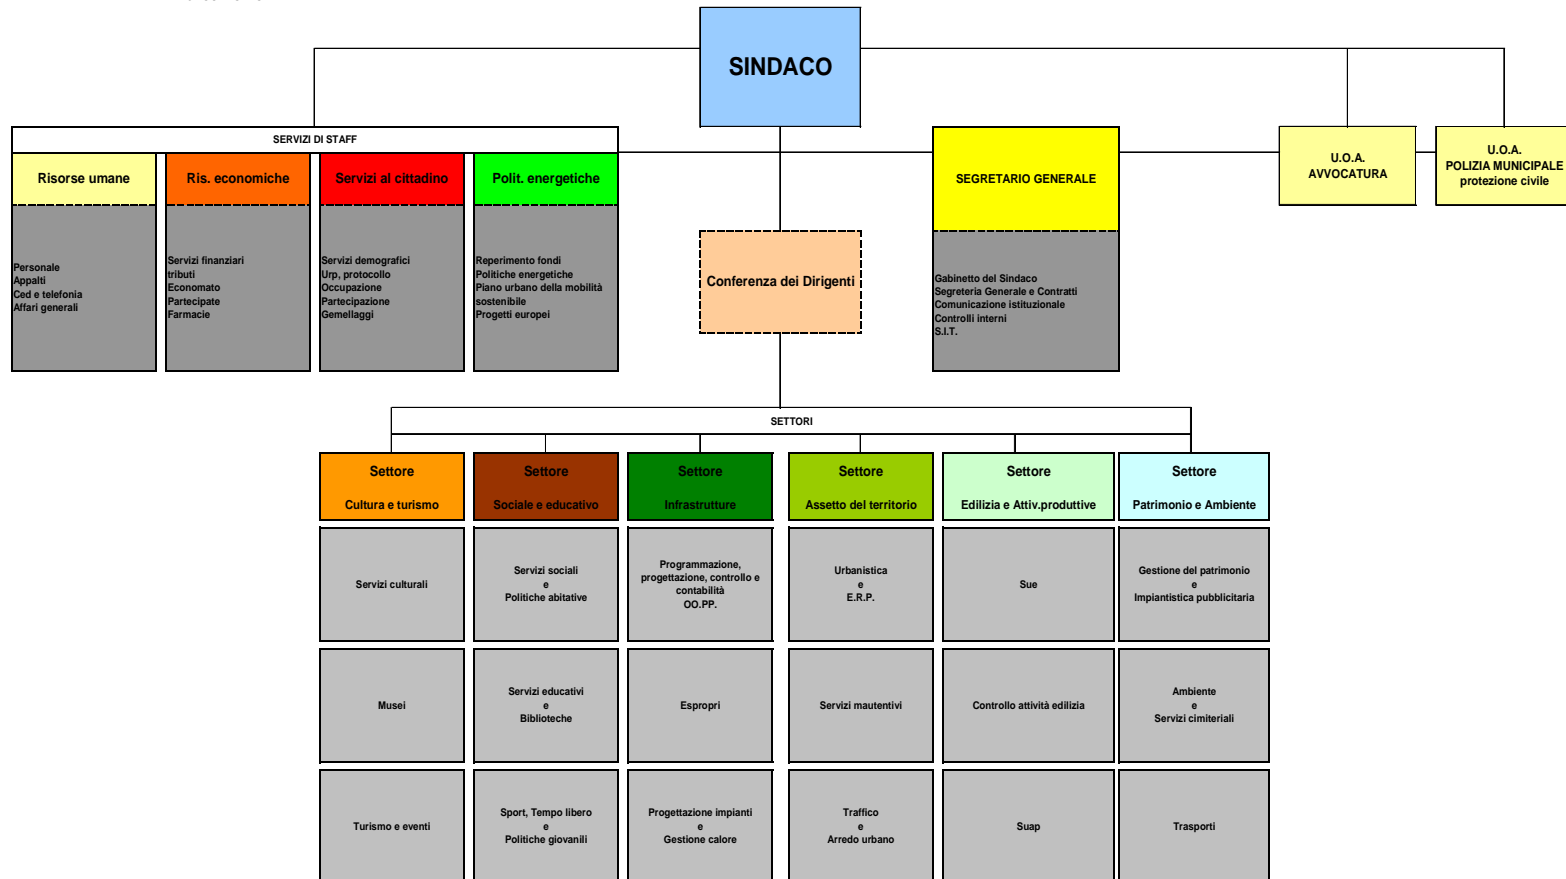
SINDACO

SERVIZI DI STAFF

Risorse umane

Personale
Appalti
Ced e telefonia
Affari generali

Ris. economiche

Servizi finanziari
tributi
Economato
Partecipate
Farmacie

Servizi al cittadino

Servizi demografici
Urp, protocollo
Occupazione
Partecipazione
Gemellaggi

Polit. energetiche

Reperimento fondi
Politiche energetiche
Piano urbano della mobilità sostenibile
Progetti europei

Conferenza dei Dirigenti

SEGRETARIO GENERALE

Gabinetto del Sindaco
Segreteria Generale e Contratti
Comunicazione istituzionale
Controlli interni
S.I.T.

U.O.A.
AVVOCATURA

U.O.A.
POLIZIA MUNICIPALE
protezione civile

SETTORI

Settore
Cultura e turismo

Settore
Sociale e educativo

Settore
Infrastrutture

Settore
Assetto del territorio

Settore
Edilizia e Attiv.produttive

Settore
Patrimonio e Ambiente

Servizi culturali

Servizi sociali
e
Politiche abitative

Programmazione, progettazione, controllo e contabilità
OO.PP.

Urbanistica
e
E.R.P.

Sue

Gestione del patrimonio
e
Impiantistica pubblicitaria

Musei

Servizi educativi
e
Biblioteche

Espropri

Servizi mautentivi

Controllo attività edilizia

Ambiente
e
Servizi cimiteriali

Turismo e eventi

Sport, Tempo libero
e
Politiche giovanili

Progettazione impianti
e
Gestione calore

Traffico
e
Arredo urbano

Suap

Trasporti